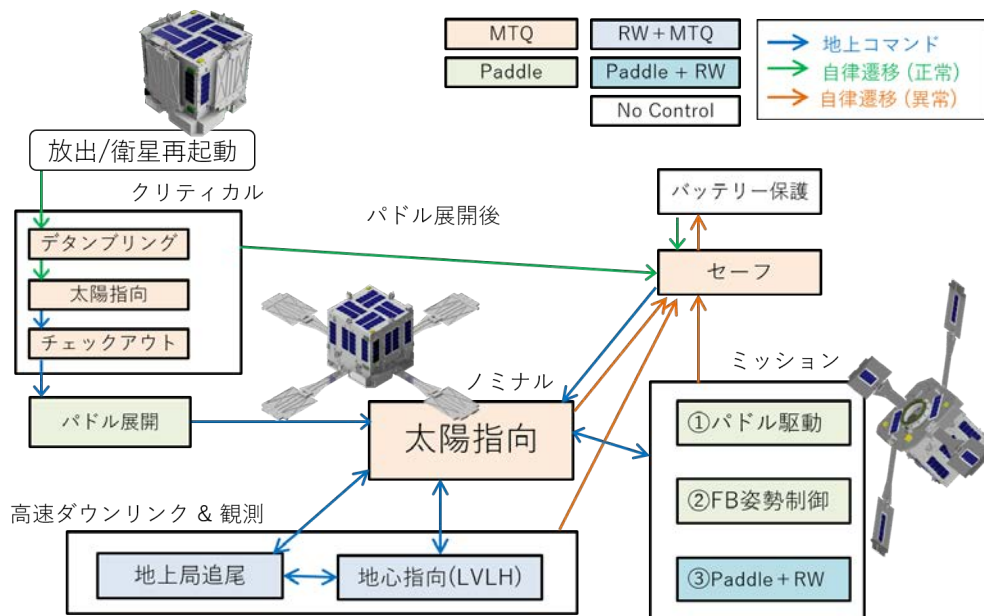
MTQ
RW＋MTQ
Paddle
Paddle + RW
No Control

地上コマンド
自律遷移 (正常)
自律遷移 (異常)

放出/衛星再起動

クリティカル
デタンブリング
太陽指向
チェックアウト

パドル展開後

バッテリー保護
セーフ

パドル展開

ノミナル
太陽指向

ミッション
①パドル駆動
②FB姿勢制御
③Paddle＋RW

高速ダウンリンク & 観測
地上局追尾
地心指向(LVLH)